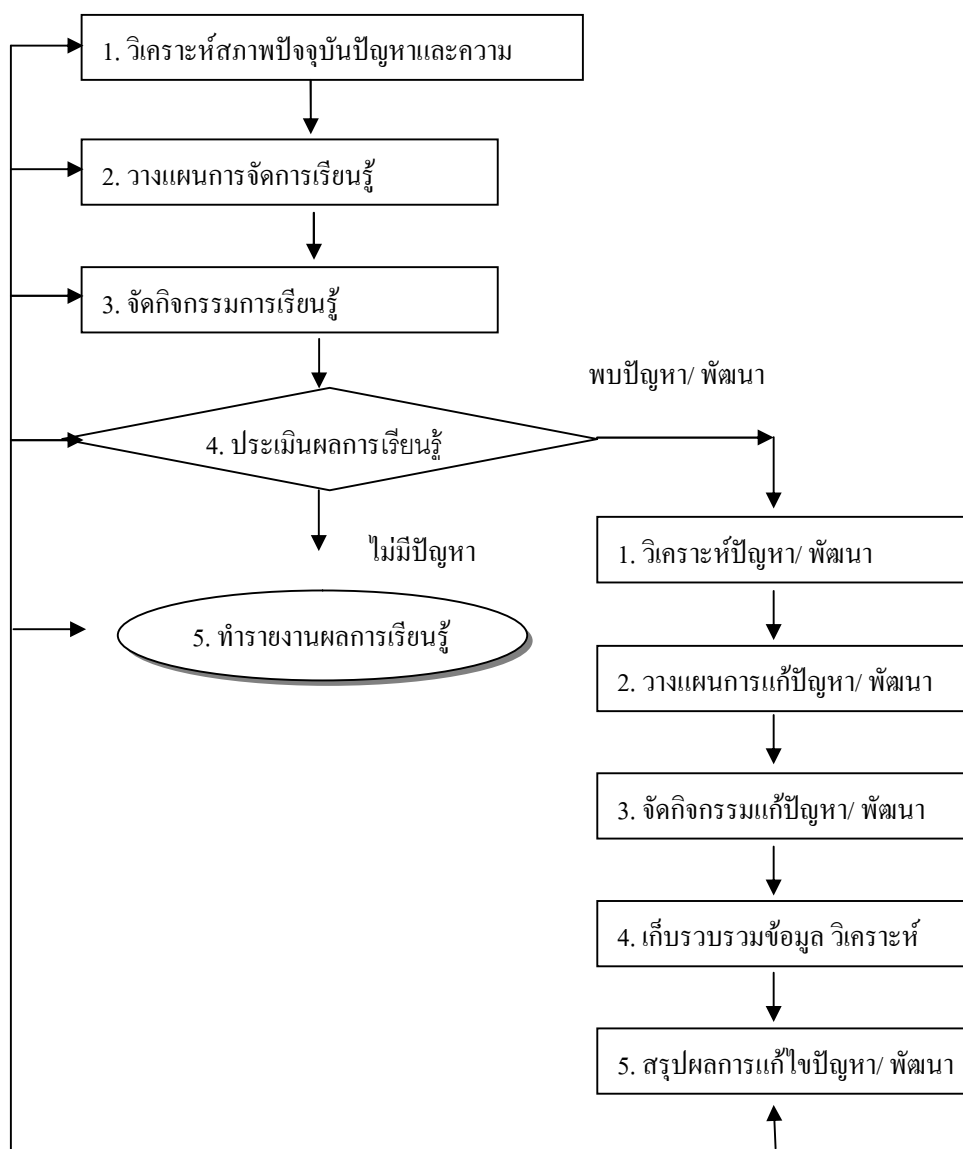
1. วิเคราะห์สภาพปัจจุบันปัญหาและความ

2. วางแผนการจัดการเรียนรู้

3. จัดกิจกรรมการเรียนรู้

พบปัญหา/ พัฒนา

4. ประเมินผลการเรียนรู้

ไม่มีปัญหา

5. ทำรายงานผลการเรียนรู้

1. วิเคราะห์ปัญหา/ พัฒนา

2. วางแผนการแก้ปัญหา/ พัฒนา

3. จัดกิจกรรมแก้ปัญหา/ พัฒนา

4. เก็บรวบรวมข้อมูล วิเคราะห์

5. สรุปผลการแก้ไขปัญหา/ พัฒนา